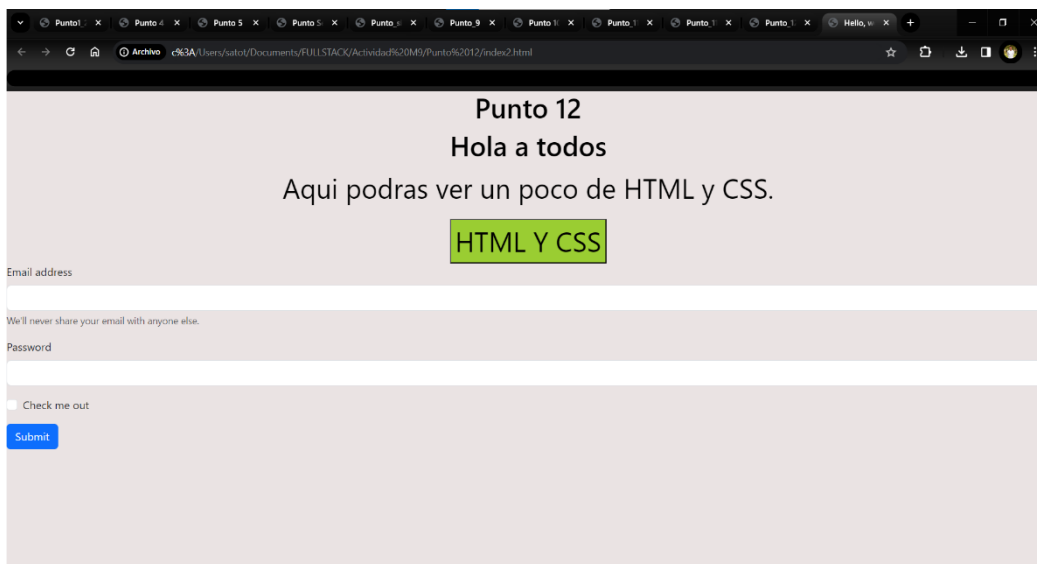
Punto1 × Punto 4 × Punto 5 × Punto 5 × Punto_s × Punto_9 × Punto 1 × Punto_1 × Punto_1 × Punto_1 × Hello, w ×

Archivo c%3A/Users/satot/Documents/FULLSTACK/Actividad%20M9/Punto%2012/index2.html

Punto 12

Hola a todos

Aqui podras ver un poco de HTML y CSS.

HTML Y CSS

Email address

We'll never share your email with anyone else.

Password

Check me out

Submit